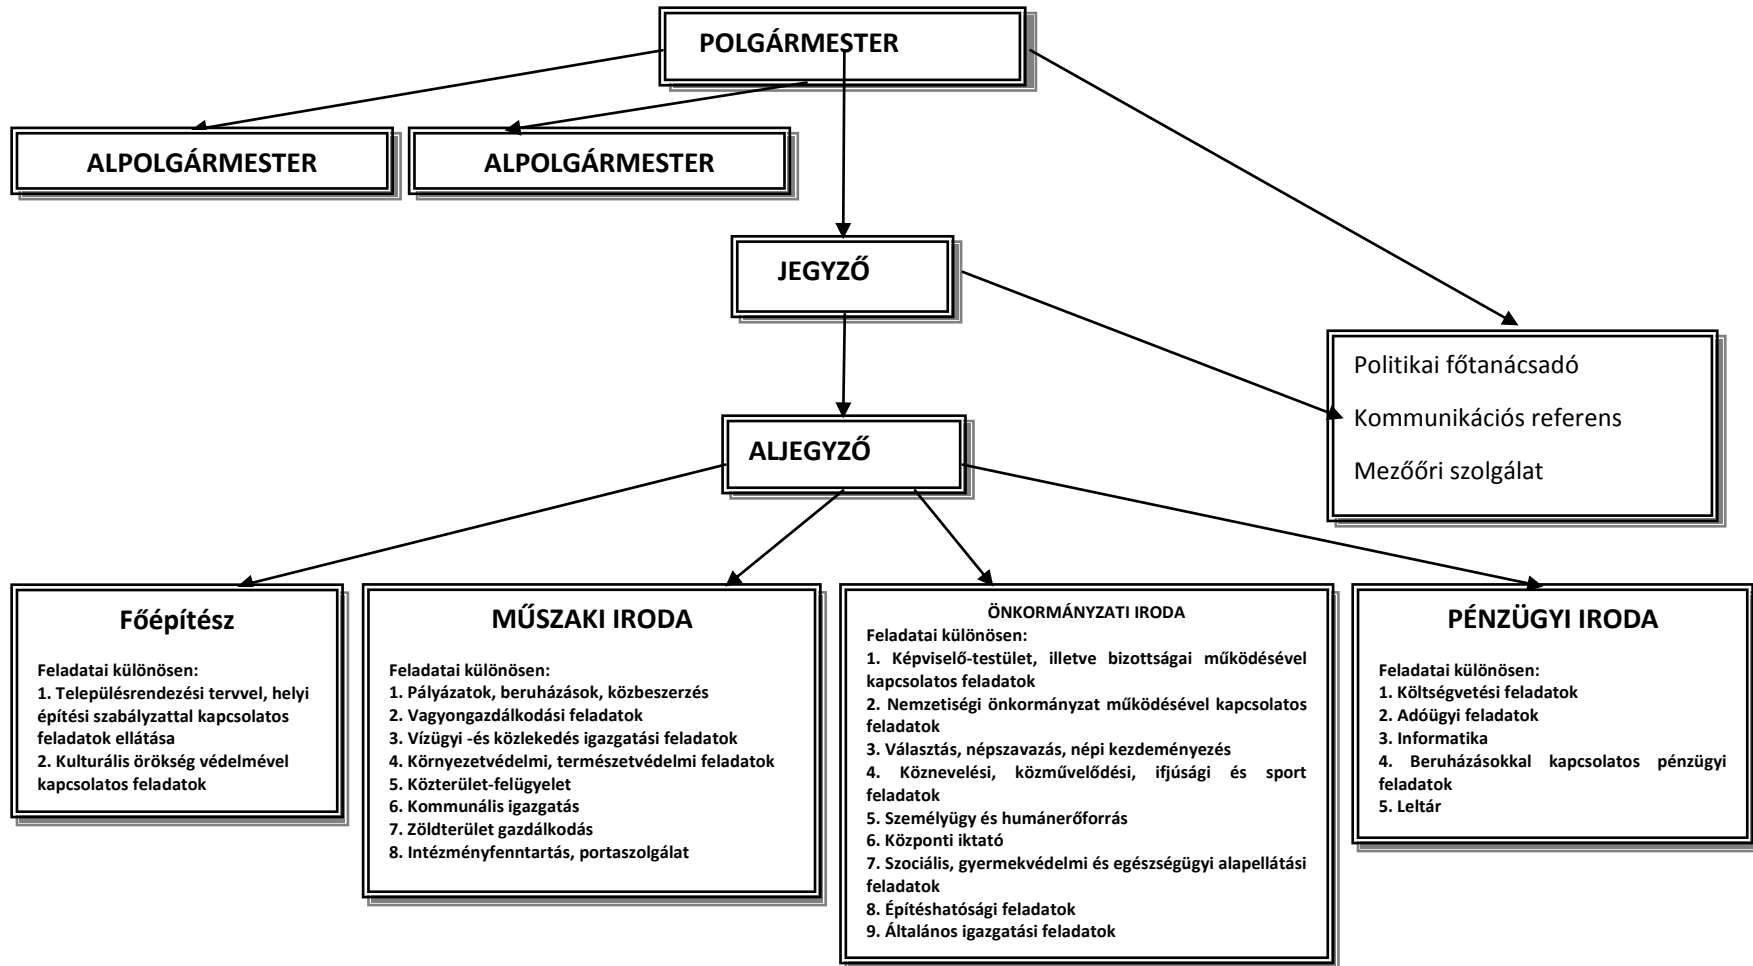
POLGÁRMESTER

ALPOLGÁRMESTER

ALPOLGÁRMESTER

JEGYZŐ

Politikai főtanácsadó

Kommunikációs referens

Mezőőri szolgálat

ALJEGYZŐ

Főépítész

Feladatai különösen:
1. Településrendezési tervvel, helyi építési szabályzattal kapcsolatos feladatok ellátása
2. Kulturális örökség védelmével kapcsolatos feladatok

MŰSZAKI IRODA

Feladatai különösen:
1. Pályázatok, beruházások, közbeszerzés
2. Vagyongazdálkodási feladatok
3. Vízügyi -és közlekedés igazgatási feladatok
4. Környezetvédelmi, természetvédelmi feladatok
5. Közterület-felügyelet
6. Kommunális igazgatás
7. Zöldterület gazdálkodás
8. Intézményfenntartás, portaszolgálat

ÖNKORMÁNYZATI IRODA

Feladatai különösen:
1. Képviselő-testület, illetve bizottságai működésével kapcsolatos feladatok
2. Nemzetiségi önkormányzat működésével kapcsolatos feladatok
3. Választás, népszavazás, népi kezdeményezés
4. Köznevelési, közművelődési, ifjúsági és sport feladatok
5. Személyügy és humánerőforrás
6. Központi iktató
7. Szociális, gyermekvédelmi és egészségügyi alapellátási feladatok
8. Építéshatósági feladatok
9. Általános igazgatási feladatok

PÉNZÜGYI IRODA

Feladatai különösen:
1. Költségvetési feladatok
2. Adóügyi feladatok
3. Informatika
4. Beruházásokkal kapcsolatos pénzügyi feladatok
5. Leltár